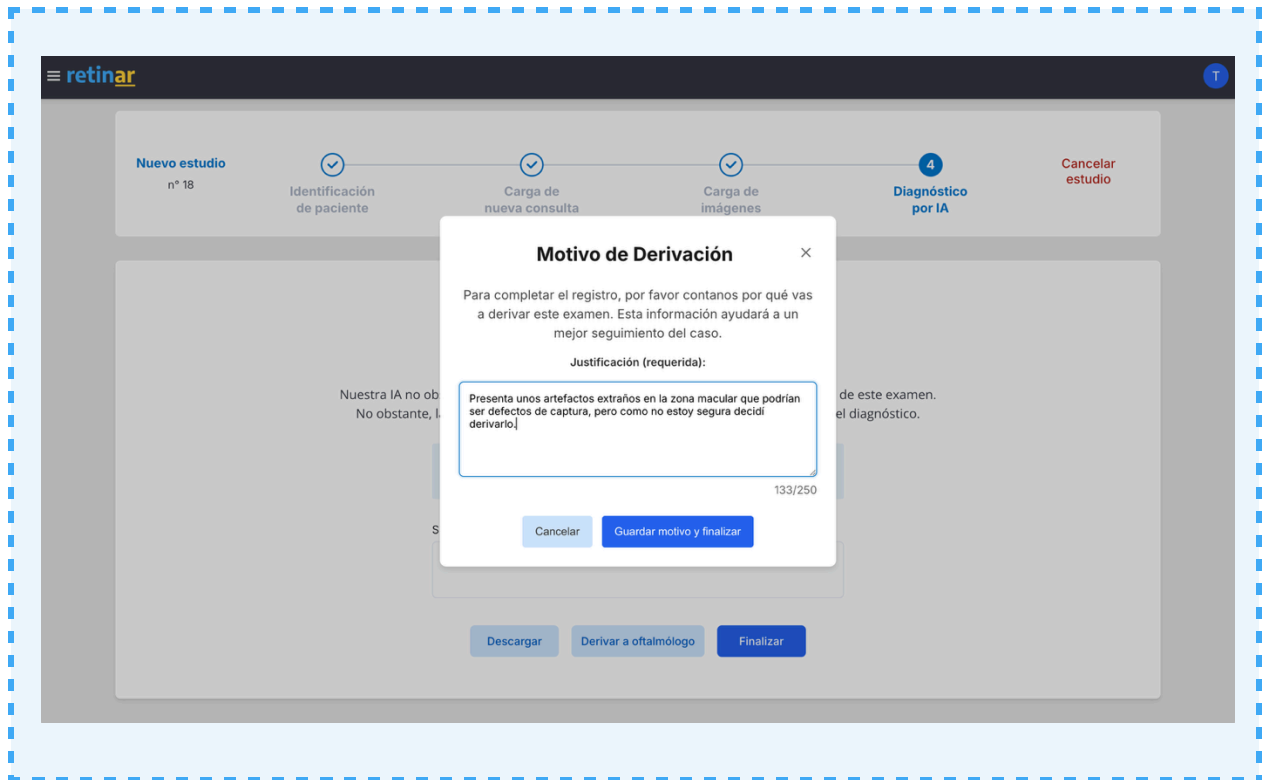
retinar

T

Nuevo estudio
nº 18

Identificación de paciente

Carga de nueva consulta

Carga de imágenes

4
Diagnóstico por IA

Cancelar estudio

Nuestra IA no ob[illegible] de este examen.
No obstante, l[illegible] el diagnóstico.

S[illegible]

Motivo de Derivación

×

Para completar el registro, por favor contanos por qué vas a derivar este examen. Esta información ayudará a un mejor seguimiento del caso.

Justificación (requerida):

Presenta unos artefactos extraños en la zona macular que podrían ser defectos de captura, pero como no estoy segura decidí derivarlo.

133/250

Cancelar

Guardar motivo y finalizar

Descargar

Derivar a oftalmólogo

Finalizar